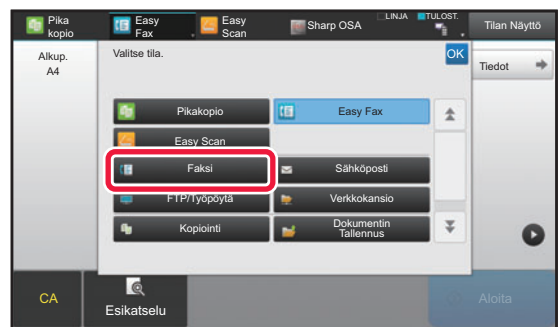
Pika kopio
Easy Fax
Easy Scan
Sharp OSA
LINJA
TULOST.
Tilan Näyttö

Alkup.
A4

Valitse tila.
OK
Tiedot

Pikakopio
Easy Fax
Easy Scan
Faksi
Sähköposti
FTP/Työpöytä
Verkkokansio
Kopiointi
Dokumentin Tallennus

CA
Esikatselu
Aloita